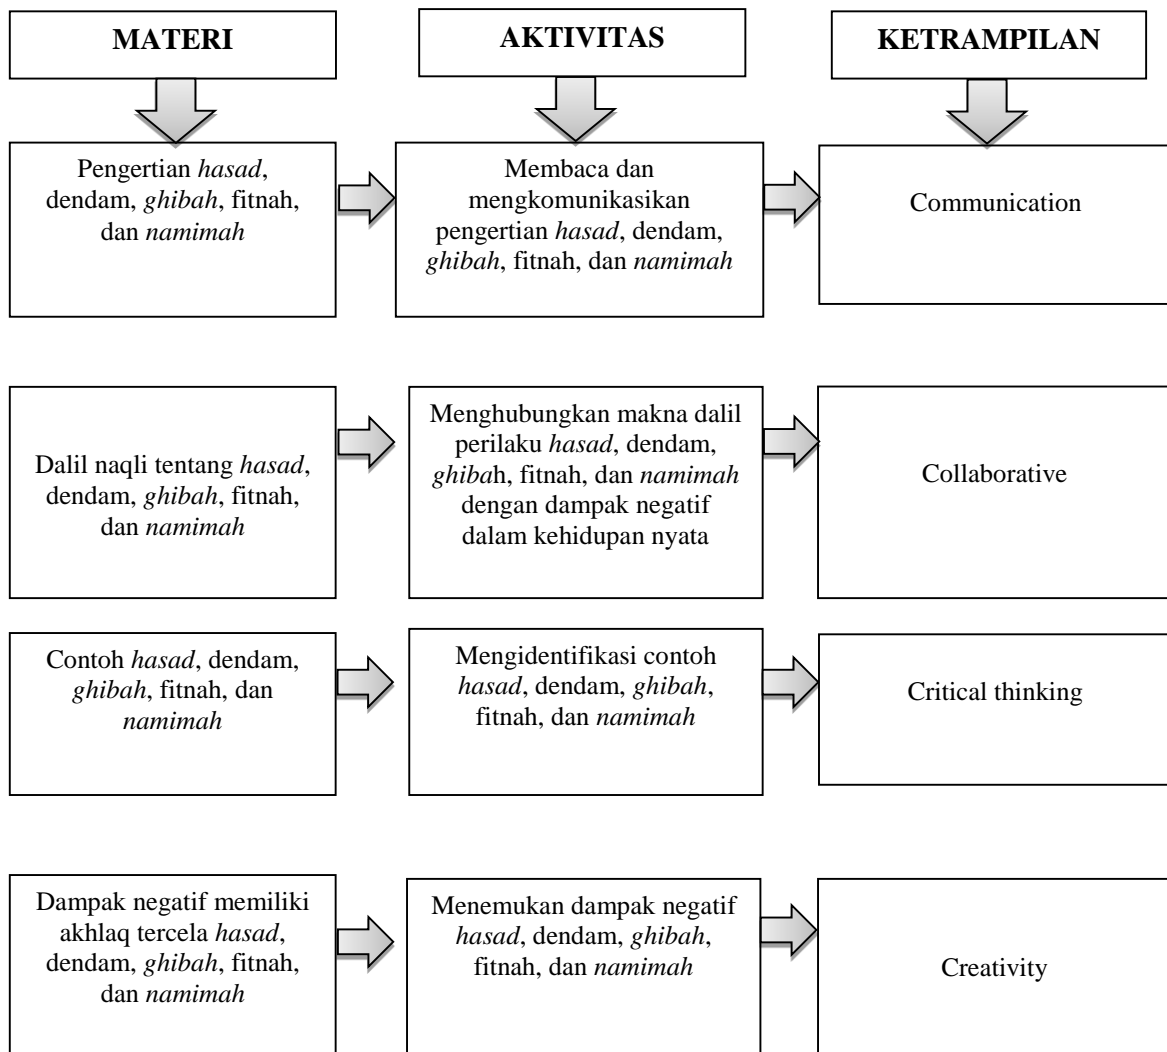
MATERI

AKTIVITAS

KETRAMPILAN

Pengertian hasad, dendam, ghibah, fitnah, dan namimah

Membaca dan mengkomunikasikan pengertian hasad, dendam, ghibah, fitnah, dan namimah

Communication

Dalil naqli tentang hasad, dendam, ghibah, fitnah, dan namimah

Menghubungkan makna dalil perilaku hasad, dendam, ghibah, fitnah, dan namimah dengan dampak negatif dalam kehidupan nyata

Collaborative

Contoh hasad, dendam, ghibah, fitnah, dan namimah

Mengidentifikasi contoh hasad, dendam, ghibah, fitnah, dan namimah

Critical thinking

Dampak negatif memiliki akhlaq tercela hasad, dendam, ghibah, fitnah, dan namimah

Menemukan dampak negatif hasad, dendam, ghibah, fitnah, dan namimah

Creativity